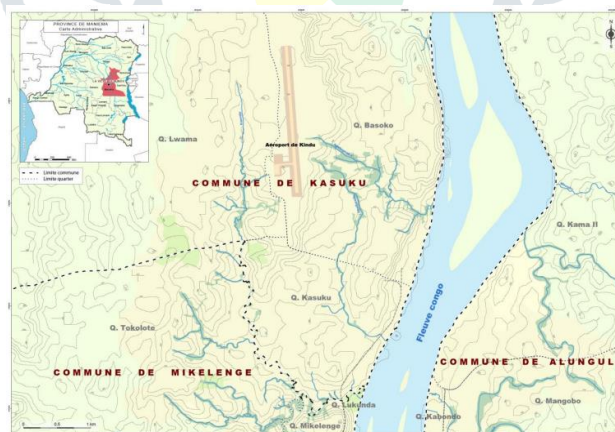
PROVINCE DE MANIEMA
Carte Administrative

Limite commune
Limite quartier

Q. Lwama

Aéroport de Kindu

Q. Basoko

COMMUNE DE KASUKU

Q. Kama II

Q. Kasuku

Q. Tokolote

Fleuve congo

COMMUNE DE ALUNGULI

COMMUNE DE MIKELENGE

Q. Lukunda

Q. Kabondo

Q. Mangobo

Q. Mikelenge

0 0.5 1 km